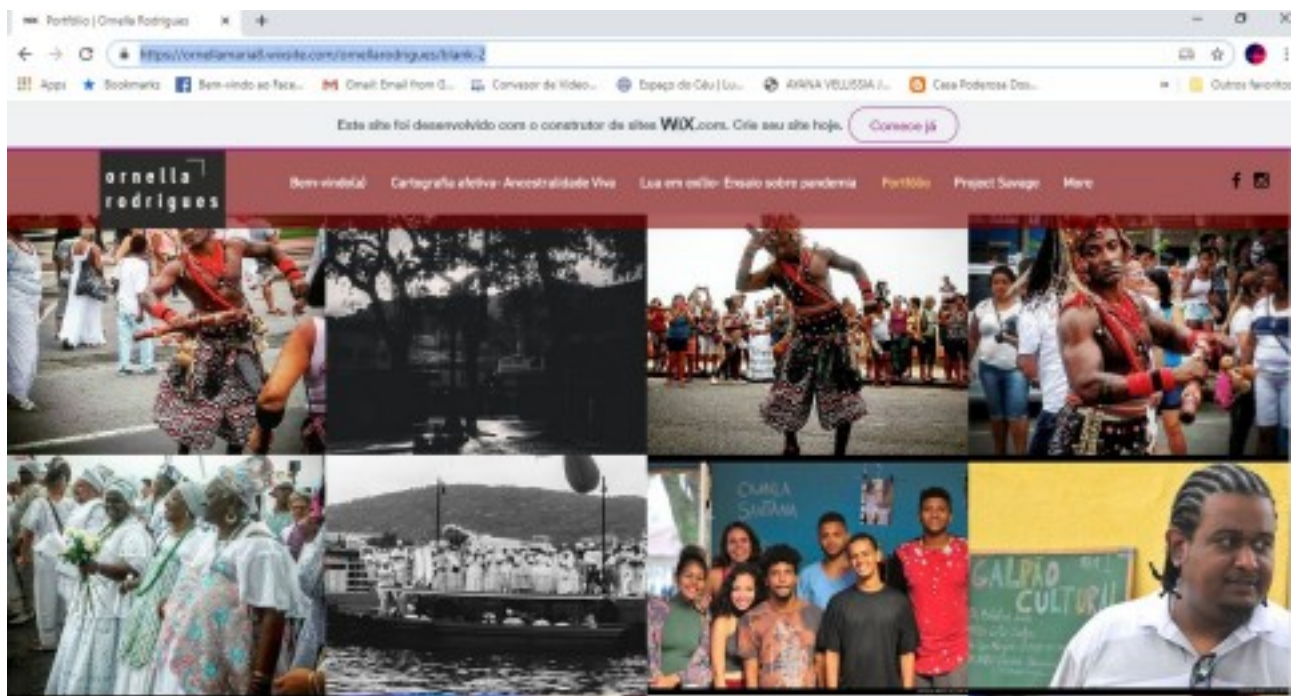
Portfólio | Ornella Rodrigues
https://ornellamaria0.wixsite.com/ornellarodrigues/blank-2
Apps Bookmarks Bem-vindo ao Face... Gmail: Email from G... Conversor de Vídeo... Espaço do Céu | Lu... AYANA VELUSSIA /... Casa Poderosa Dos... Outros favoritos
Este site foi desenvolvido com o construtor de sites WiX.com. Crie seu site hoje. Comece já
ornella rodrigues
Bem-vindo(a) Cartografia afetiva- Ancestralidade Viva Lua em exílio- Ensaio sobre pandemia Portfólio Project Savage More
CAMILA SANTANA
GALPÃO CULTURAL